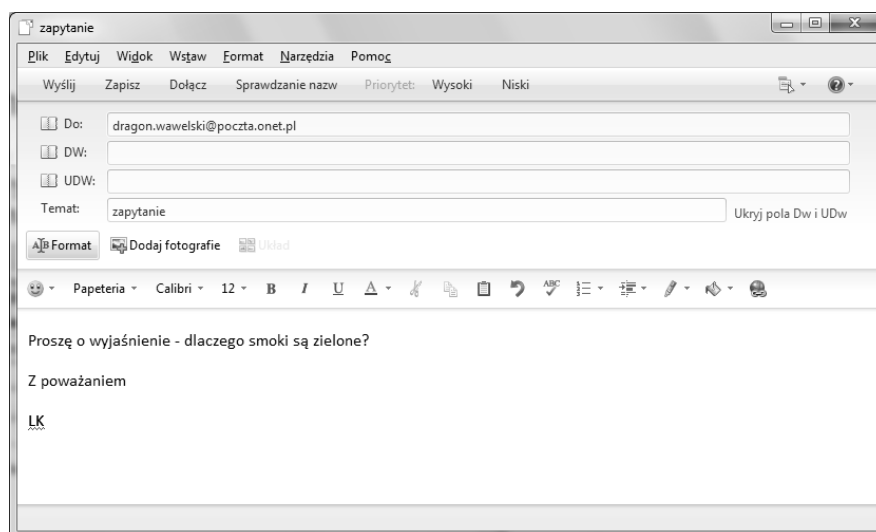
zapytanie

Plik Edytuj Widok Wstaw Format Narzędzia Pomoc

Wyślij Zapisz Dołącz Sprawdzanie nazw Priorytet: Wysoki Niski

Do: dragon.wawelski@poczta.onet.pl

DW:

UDW:

Temat: zapytanie

Ukryj pola Dw i UDw

Format Dodaj fotografie Układ

Papeteria Calibri 12 B I U A

Proszę o wyjaśnienie - dlaczego smoki są zielone?

Z poważaniem

LK